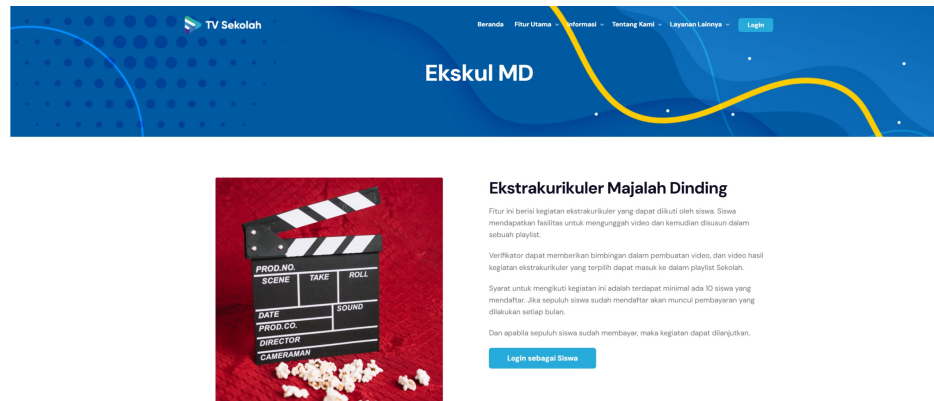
TV Sekolah

Beranda Fitur Utama Informasi Tentang Kami Layanan Lainnya Login

Ekskul MD

PROD.NO.
SCENE TAKE ROLL
DATE SOUND
PROD.CO.
DIRECTOR
CAMERAMAN

Ekstrakurikuler Majalah Dinding

Fitur ini berisi kegiatan ekstrakurikuler yang dapat diikuti oleh siswa. Siswa mendapatkan fasilitas untuk mengunggah video dan kemudian disusun dalam sebuah playlist.

Verifikator dapat memberikan bimbingan dalam pembuatan video, dan video hasil kegiatan ekstrakurikuler yang terpilih dapat masuk ke dalam playlist Sekolah.

Syarat untuk mengikuti kegiatan ini adalah terdapat minimal ada 10 siswa yang mendaftar. Jika sepuluh siswa sudah mendaftar akan muncul pembayaran yang dilakukan setiap bulan.

Dan apabila sepuluh siswa sudah membayar, maka kegiatan dapat dilanjutkan.

Login sebagai Siswa